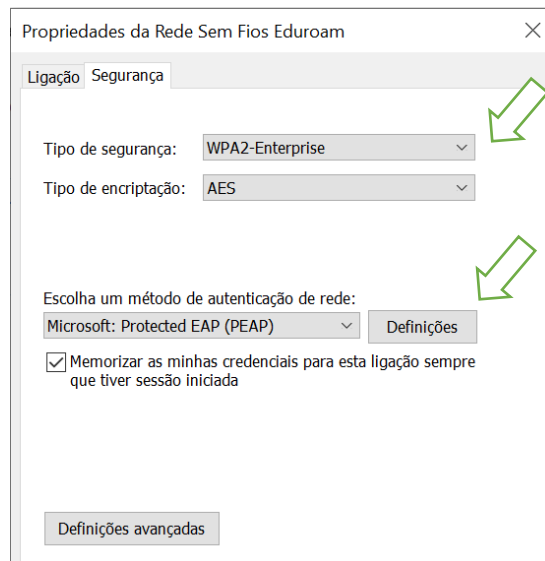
Propriedades da Rede Sem Fios Eduroam

Ligação Segurança

Tipo de segurança: WPA2-Enterprise

Tipo de encriptação: AES

Escolha um método de autenticação de rede:

Microsoft: Protected EAP (PEAP) Definições

Memorizar as minhas credenciais para esta ligação sempre que tiver sessão iniciada

Definições avançadas